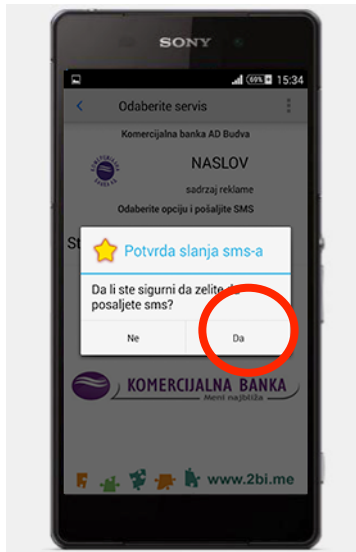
SONY

69% 15:34

Odaberite servis

Komercijalna banka AD Budva

KOMERCIJALNA BANKA

NASLOV

sadrzaj reklame

Odaberite opciju i pošaljite SMS

St

Potvrda slanja sms-a

Da li ste sigurni da zelite d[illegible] posaljete sms?

Ne

Da

KOMERCIJALNA BANKA
Meni najbliža

www.2bi.me